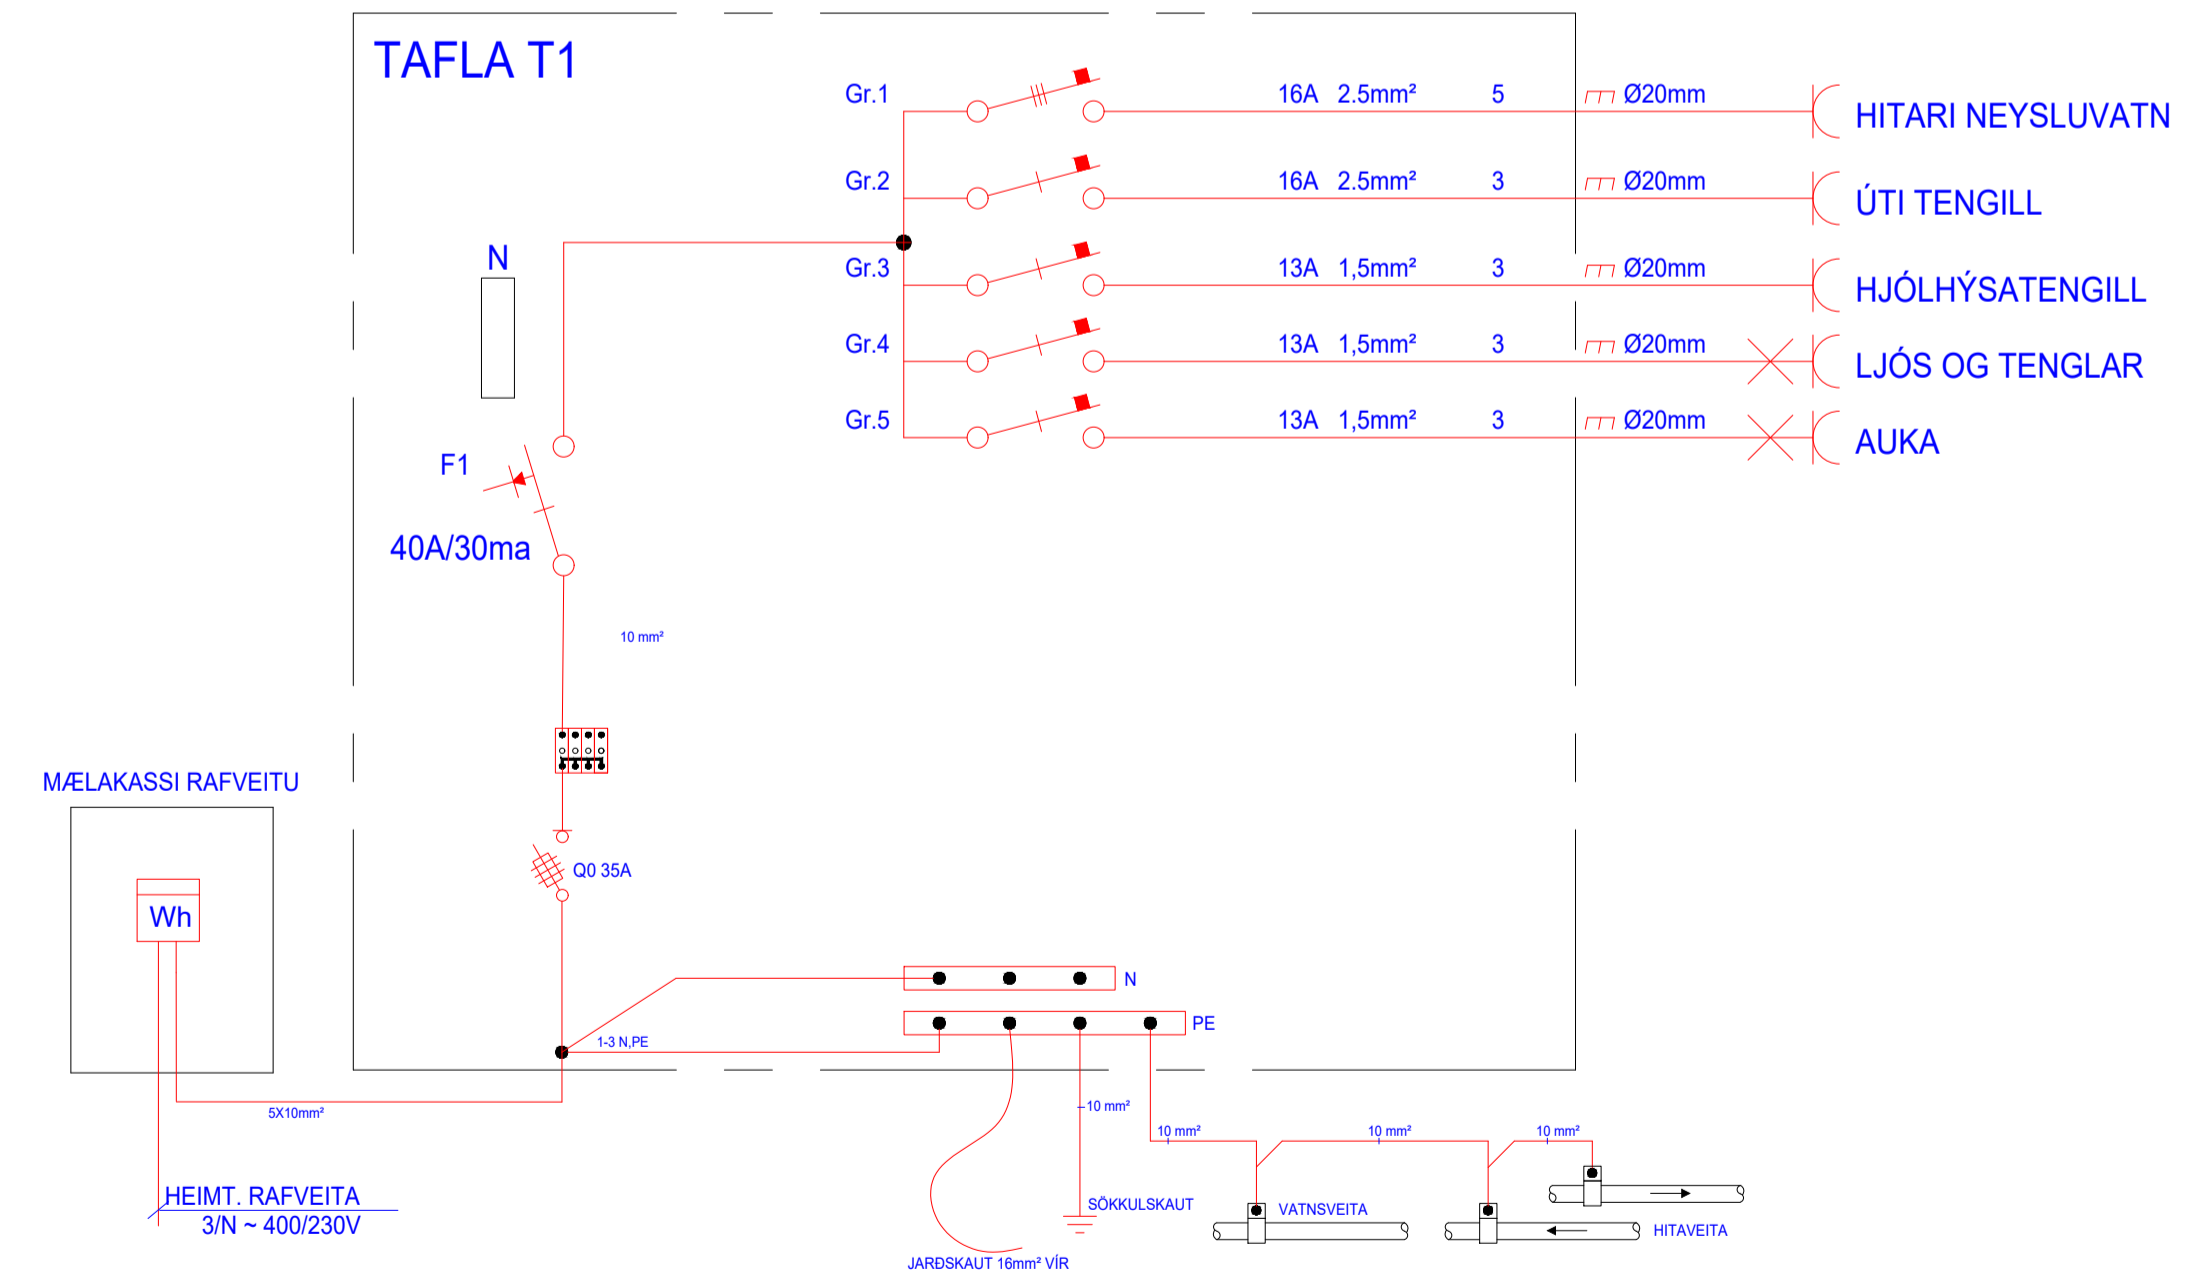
TAFLA T1

Gr.1 16A 2.5mm² 5 Ø20mm HITARI NEYSLUVATN

Gr.2 16A 2.5mm² 3 Ø20mm ÚTI TENGILL

N

Gr.3 13A 1,5mm² 3 Ø20mm HJÓLHÝSATENGILL

Gr.4 13A 1,5mm² 3 Ø20mm LJÓS OG TENGLAR

Gr.5 13A 1,5mm² 3 Ø20mm AUKA

F1

40A/30ma

10 mm²

MÆLAKASSI RAFVEITU

Q0 35A

Wh

N

PE

1-3 N,PE

5X10mm²

10 mm²

10 mm²

10 mm²

10 mm²

SÖKKULSKAUT

VATNSVEITA

HITAVEITA

HEIMT. RAFVEITA
3/N ~ 400/230V

JARÐSKAUT 16mm² VÍR